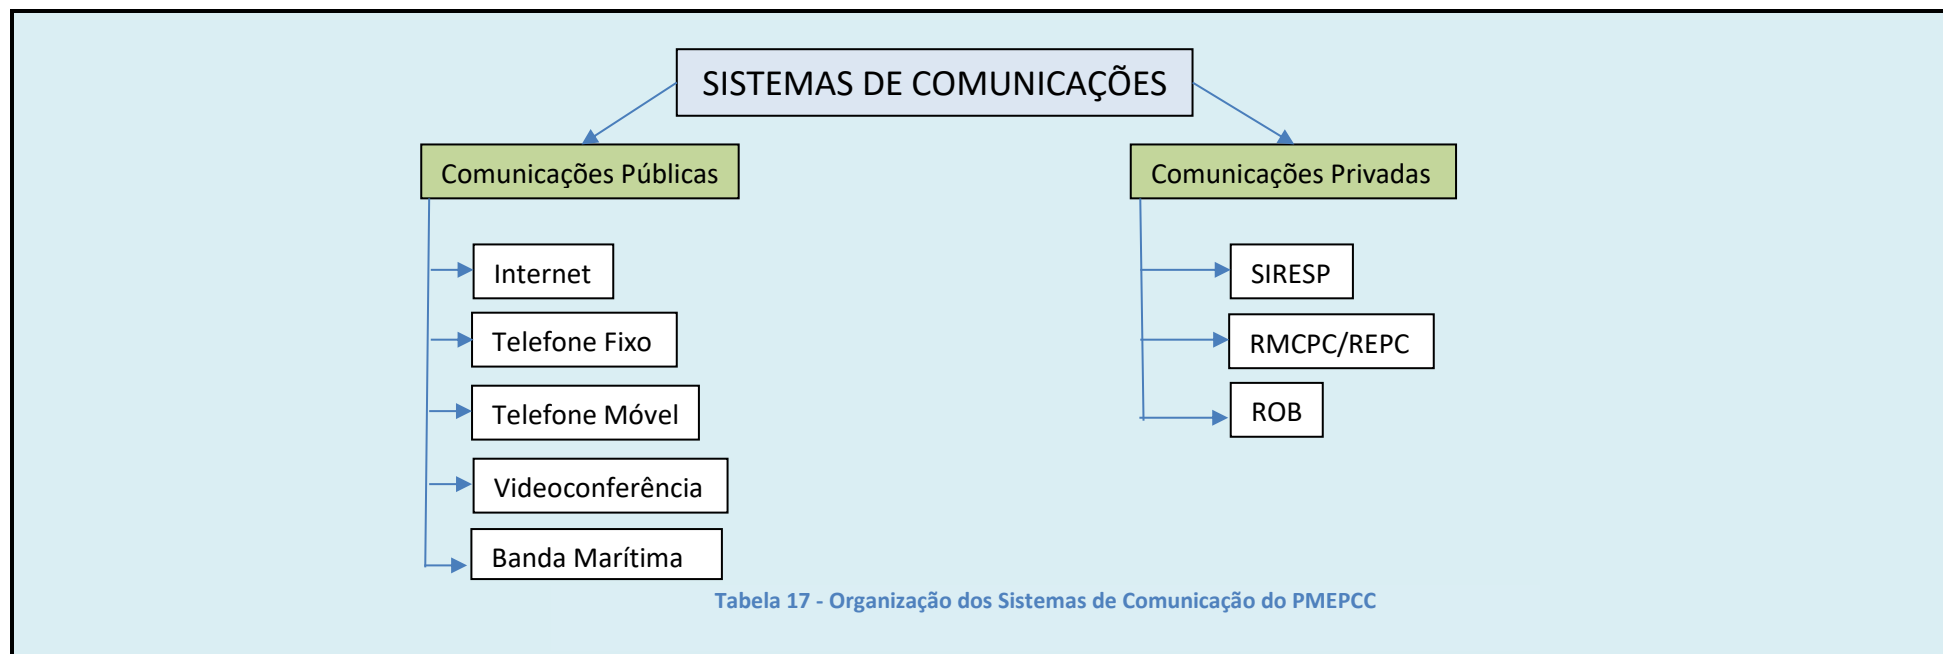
SISTEMAS DE COMUNICAÇÕES

Comunicações Públicas

Internet

Telefone Fixo

Telefone Móvel

Videoconferência

Banda Marítima

Comunicações Privadas

SIRESP

RMCPC/REPC

ROB

Tabela 17 - Organização dos Sistemas de Comunicação do PMEPCC